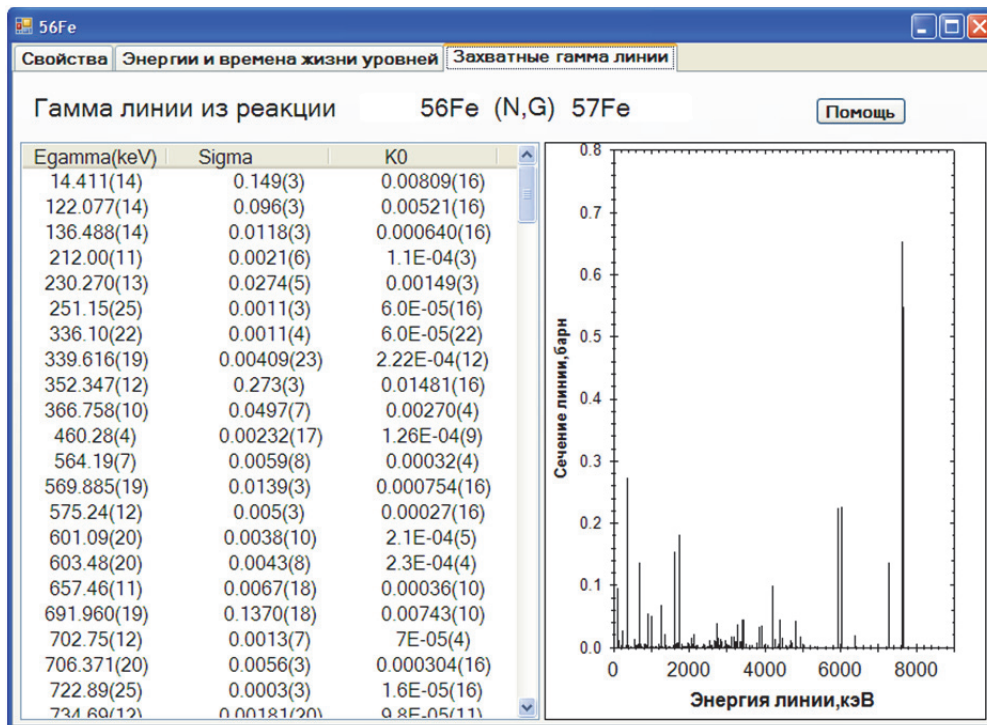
56Fe

Свойства | Энергии и времена жизни уровней | Захватные гамма линии

Гамма линии из реакции 56Fe (N,G) 57Fe

Помощь

| Egamma(keV) | Sigma | K0 |
|---|---|---|
| 14.411(14) | 0.149(3) | 0.00809(16) |
| 122.077(14) | 0.096(3) | 0.00521(16) |
| 136.488(14) | 0.0118(3) | 0.000640(16) |
| 212.00(11) | 0.0021(6) | 1.1E-04(3) |
| 230.270(13) | 0.0274(5) | 0.00149(3) |
| 251.15(25) | 0.0011(3) | 6.0E-05(16) |
| 336.10(22) | 0.0011(4) | 6.0E-05(22) |
| 339.616(19) | 0.00409(23) | 2.22E-04(12) |
| 352.347(12) | 0.273(3) | 0.01481(16) |
| 366.758(10) | 0.0497(7) | 0.00270(4) |
| 460.28(4) | 0.00232(17) | 1.26E-04(9) |
| 564.19(7) | 0.0059(8) | 0.00032(4) |
| 569.885(19) | 0.0139(3) | 0.000754(16) |
| 575.24(12) | 0.005(3) | 0.00027(16) |
| 601.09(20) | 0.0038(10) | 2.1E-04(5) |
| 603.48(20) | 0.0043(8) | 2.3E-04(4) |
| 657.46(11) | 0.0067(18) | 0.00036(10) |
| 691.960(19) | 0.1370(18) | 0.00743(10) |
| 702.75(12) | 0.0013(7) | 7E-05(4) |
| 706.371(20) | 0.0056(3) | 0.000304(16) |
| 722.89(25) | 0.0003(3) | 1.6E-05(16) |
| 734.69(12) | 0.00181(20) | 9.8E-05(11) |

0.8
0.7
0.6
0.5
0.4
0.3
0.2
0.1
0.0
Сечение линии, барн
0 2000 4000 6000 8000
Энергия линии, кэВ